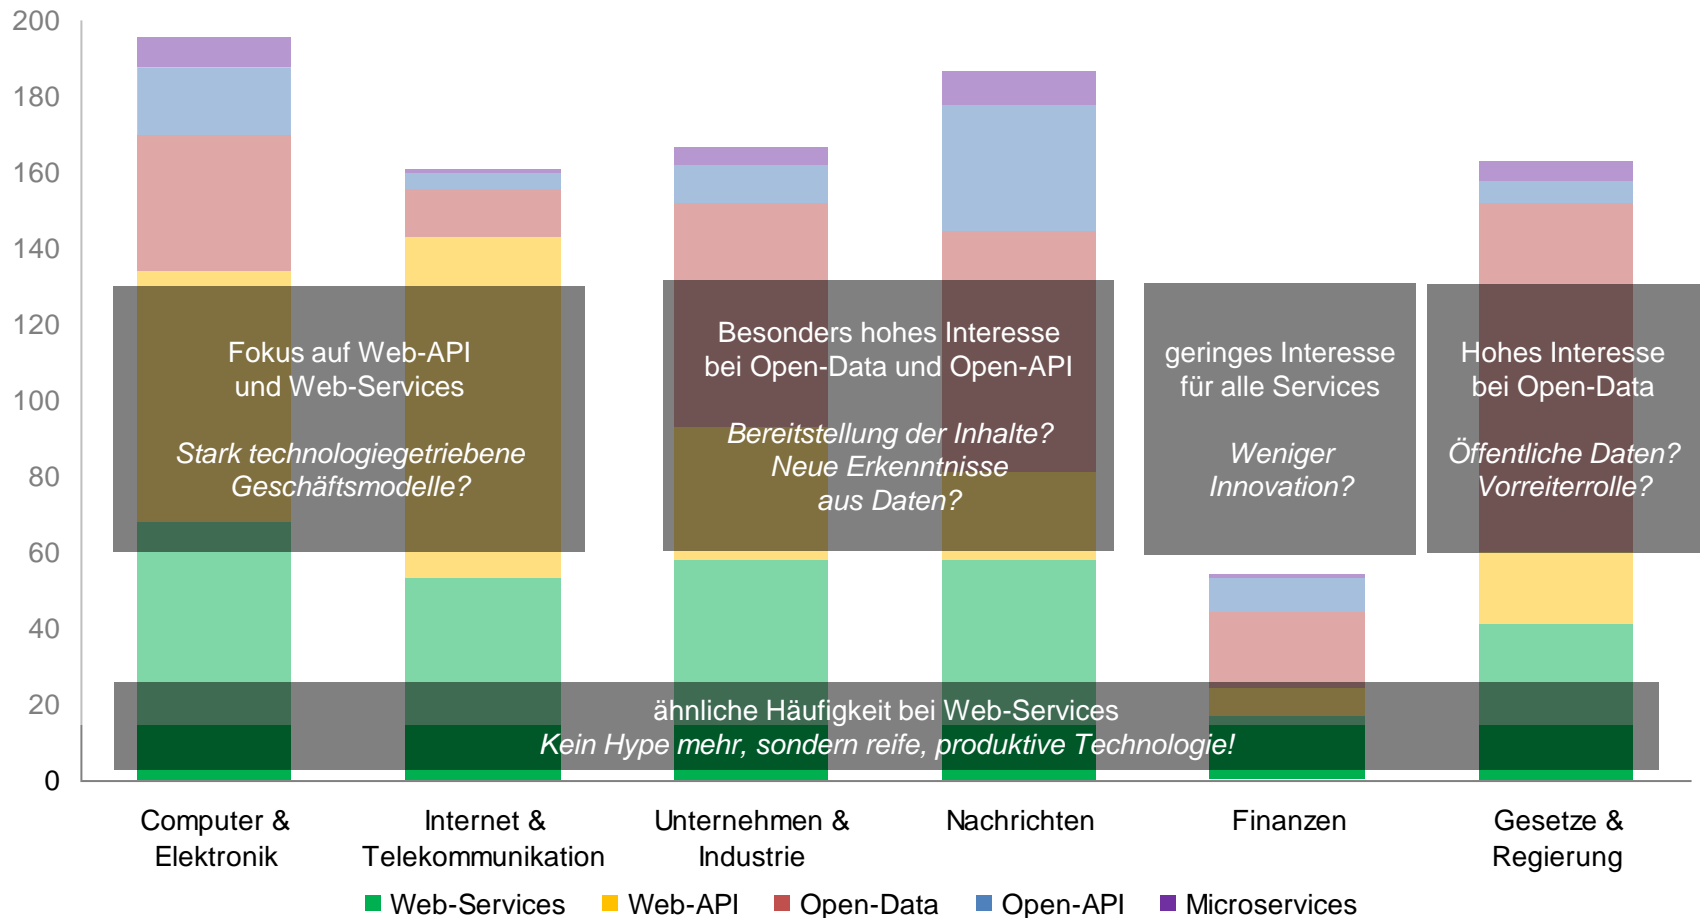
200
180
160
140
120
100
80
60
40
20
0

Fokus auf Web-API und Web-Services

*Stark technologiegetriebene Geschäftsmodelle?*

Besonders hohes Interesse bei Open-Data und Open-API

*Bereitstellung der Inhalte? Neue Erkenntnisse aus Daten?*

geringes Interesse für alle Services

*Weniger Innovation?*

Hohes Interesse bei Open-Data

*Öffentliche Daten? Vorreiterrolle?*

ähnliche Häufigkeit bei Web-Services
*Kein Hype mehr, sondern reife, produktive Technologie!*

Computer & Elektronik
Internet & Telekommunikation
Unternehmen & Industrie
Nachrichten
Finanzen
Gesetze & Regierung

Web-Services
Web-API
Open-Data
Open-API
Microservices